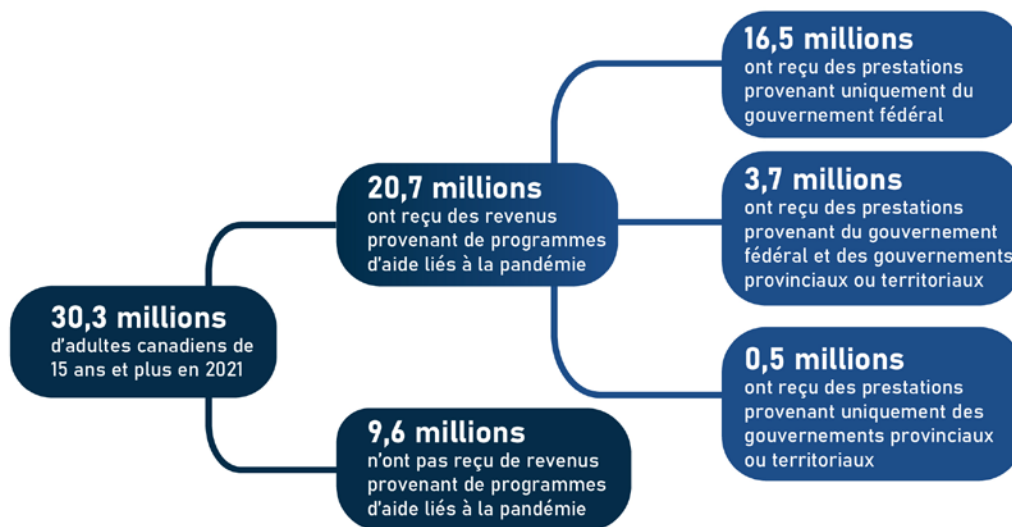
30,3 millions
d'adultes canadiens de 15 ans et plus en 2021

20,7 millions
ont reçu des revenus provenant de programmes d'aide liés à la pandémie

9,6 millions
n'ont pas reçu de revenus provenant de programmes d'aide liés à la pandémie

16,5 millions
ont reçu des prestations provenant uniquement du gouvernement fédéral

3,7 millions
ont reçu des prestations provenant du gouvernement fédéral et des gouvernements provinciaux ou territoriaux

0,5 millions
ont reçu des prestations provenant uniquement des gouvernements provinciaux ou territoriaux